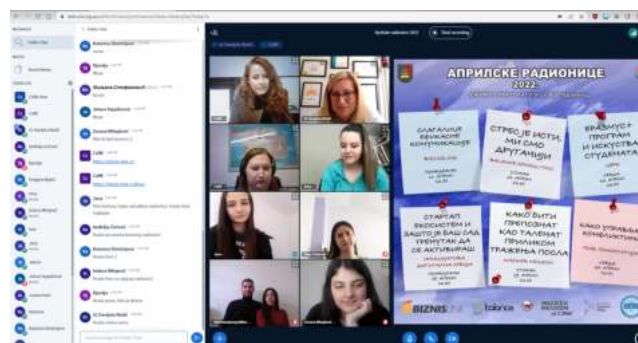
АПРИЛСКЕ РАДИОНИЦЕ
2022.

САГЛАСИЈЕ ВЕШТИНЕ КОМУНИКАЦИЈЕ

СТРЕС ЈЕ ИСТИ, МИ СМО ДРУГАЧИЈИ

ЕРАЗМУС+ ПРОГРАМ И ИСКУСТВА СТУДЕНАТА

СТАРТАП ЕКОСИСТЕМ И ЗАШТО ЈЕ БАШ САД ТРЕНУТАК ДА СЕ АКТИВИРАШ

КАКО БИТИ ПРЕПОЗНАТ КАО ТАЛЕНАТ ПРИЛИКОМ ТРАЖЕЊА ПОСЛА

КАКО УПРАВЉАТИ КОНФЛИКТИМА

BIZNIS

balance

Start recording